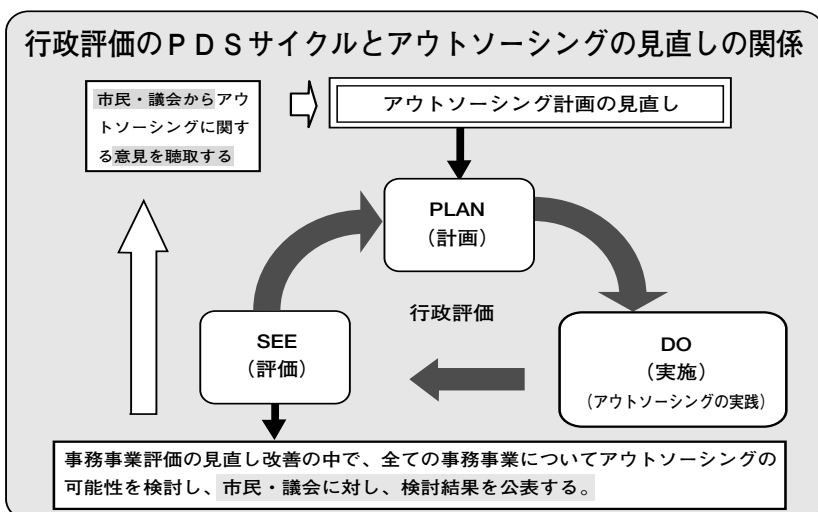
行政評価のＰＤＳサイクルとアウトソーシングの見直しの関係

市民・議会からアウトソーシングに関する意見を聴取する

アウトソーシング計画の見直し

PLAN
（計画）

行政評価

SEE
（評価）

DO
（実施）
（アウトソーシングの実践）

事務事業評価の見直し改善の中で、全ての事務事業についてアウトソーシングの可能性を検討し、市民・議会に対し、検討結果を公表する。